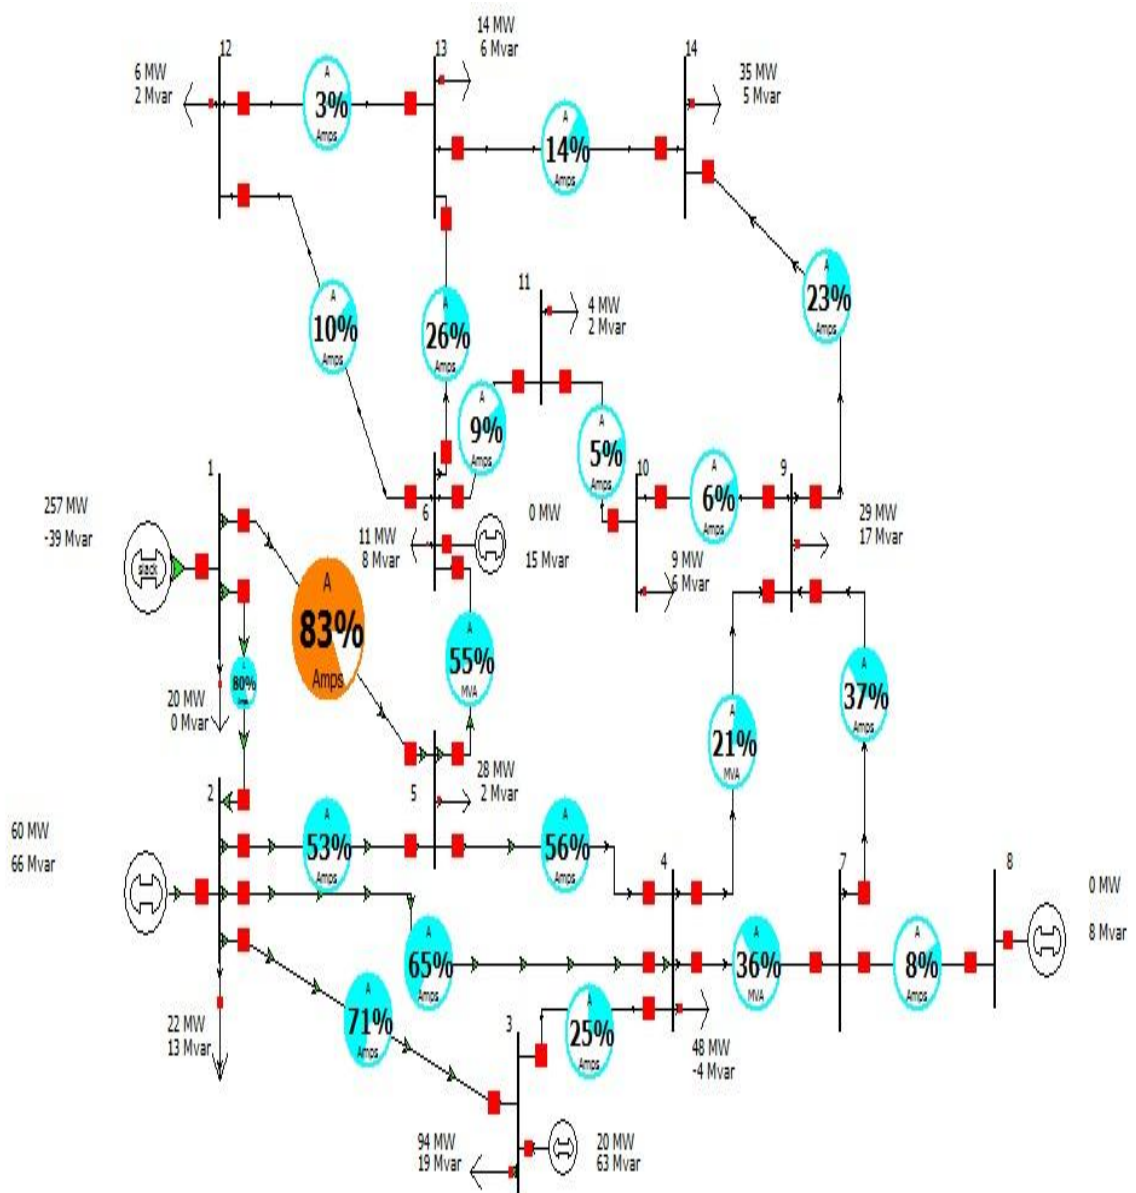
14 MW
6 Mvar

12

13

14

6 MW
2 Mvar

A
3%
Amps

A
14%
Amps

35 MW
5 Mvar

A
10%
Amps

A
26%
Amps

11

4 MW
2 Mvar

A
23%
Amps

A
9%
Amps

A
5%
Amps

1

10

9

257 MW
-39 Mvar

6

0 MW

A
6%
Amps

29 MW
17 Mvar

slack

11 MW
8 Mvar

15 Mvar

9 MW
6 Mvar

A
83%
Amps

A
80%

A
55%
MVA

20 MW
0 Mvar

A
21%
MVA

A
37%
Amps

28 MW
2 Mvar

2

5

60 MW
66 Mvar

A
53%
Amps

A
56%
Amps

4

7

8

0 MW
8 Mvar

A
65%
Amps

A
36%
MVA

A
8%
Amps

A
71%
Amps

A
25%
Amps

22 MW
13 Mvar

3

48 MW
-4 Mvar

94 MW
19 Mvar

20 MW
63 Mvar